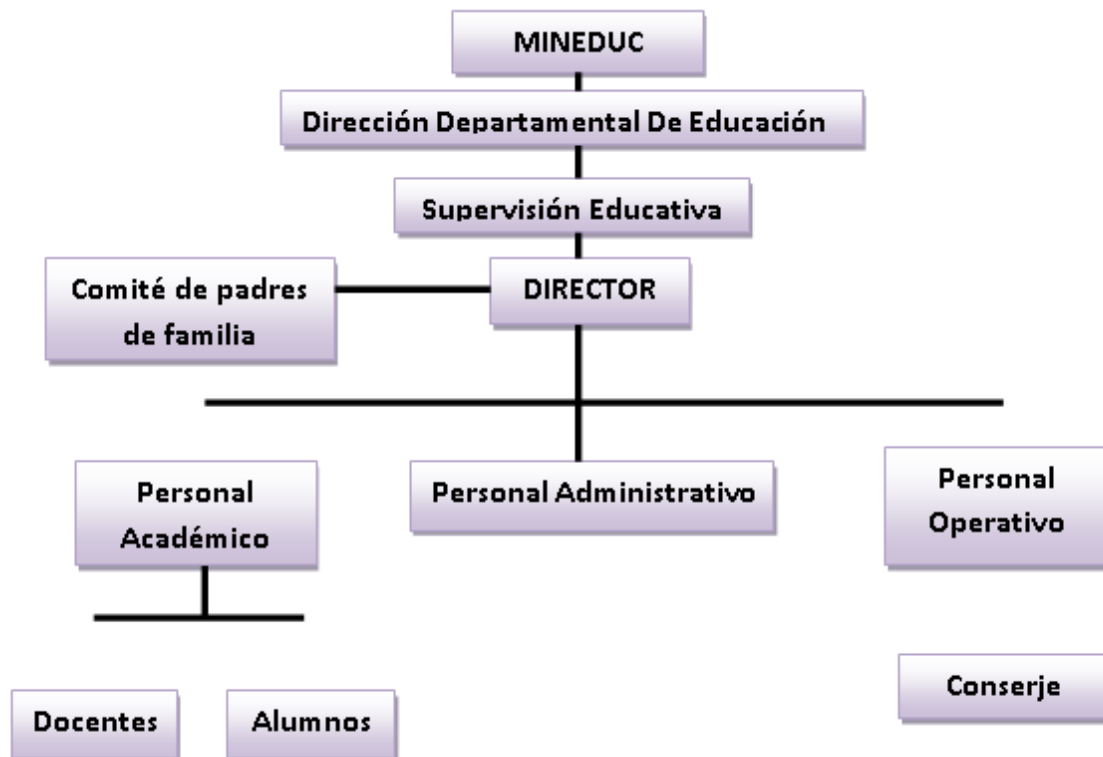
MINEDUC

Dirección Departamental De Educación

Supervisión Educativa

Comité de padres de familia

DIRECTOR

Personal Académico

Personal Administrativo

Personal Operativo

Docentes

Alumnos

Conserje